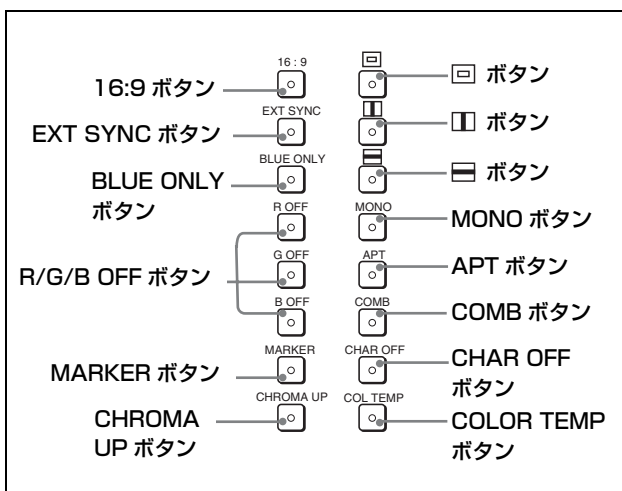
16:9 ボタン
16 : 9
EXT SYNC ボタン
EXT SYNC
BLUE ONLY ボタン
BLUE ONLY
R OFF
R/G/B OFF ボタン
G OFF
B OFF
MARKER ボタン
MARKER
CHROMA UP ボタン
CHROMA UP

□ ボタン
◫ ボタン
⊟ ボタン
MONO
MONO ボタン
APT
APT ボタン
COMB
COMB ボタン
CHAR OFF
CHAR OFF ボタン
COL TEMP
COLOR TEMP ボタン